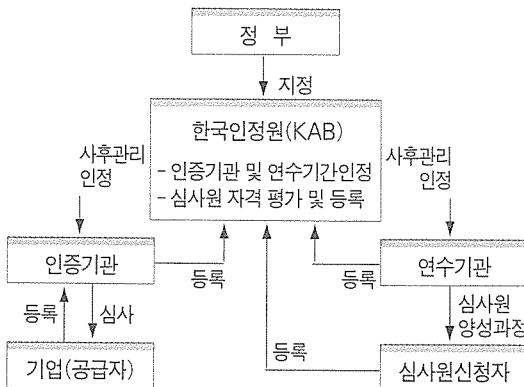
정 부

지정

한국인정원(KAB)

- 인증기관 및 연수기간인정
- 심사원 자격 평가 및 등록

사후관리 인정

사후관리 인정

인증기관

등록

등록

연수기관

등록

심사

심사원 양성과정

등록

기업(공급자)

심사원신청자